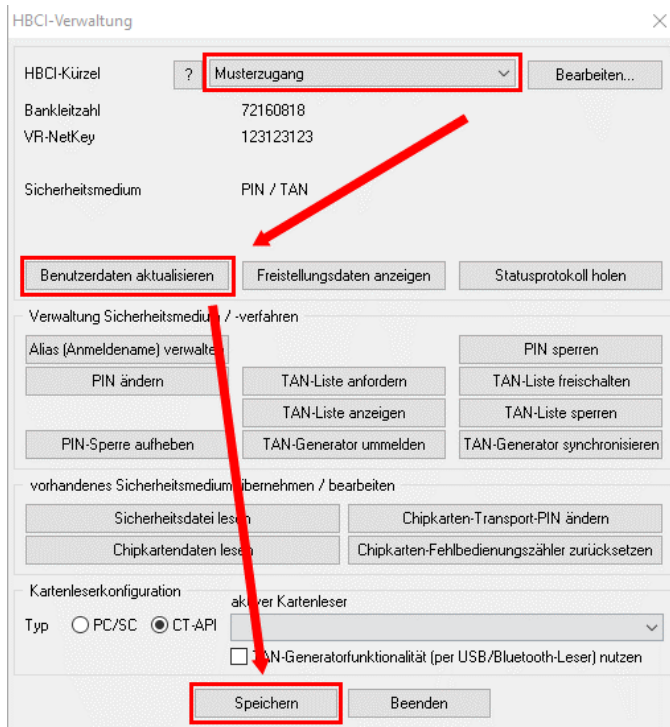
HBCI-Verwaltung

HBCI-Kürzel ? Musterzugang Bearbeiten...

Bankleitzahl 72160818

VR-NetKey 123123123

Sicherheitsmedium PIN / TAN

Benutzerdaten aktualisieren

Freistellungsdaten anzeigen

Statusprotokoll holen

Verwaltung Sicherheitsmedium / -verfahren

Alias (Anmeldename) verwalte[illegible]

PIN sperren

PIN ändern

TAN-Liste anfordern

TAN-Liste freischalten

TAN-Liste anzeigen

TAN-Liste sperren

PIN-Sperre aufheben

TAN-Generator ummelden

TAN-Generator synchronisieren

vorhandenes Sicherheitsmedium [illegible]bernehmen / bearbeiten

Sicherheitsdatei les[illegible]

Chipkarten-Transport-PIN ändern

Chipkartendaten les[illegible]

Chipkarten-Fehlbedienungszähler zurücksetzen

Kartenleserkonfiguration

Typ PC/SC CT-API

ak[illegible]ver Kartenleser

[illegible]AN-Generatorfunktionalität (per USB/Bluetooth-Leser) nutzen

Speichern

Beenden